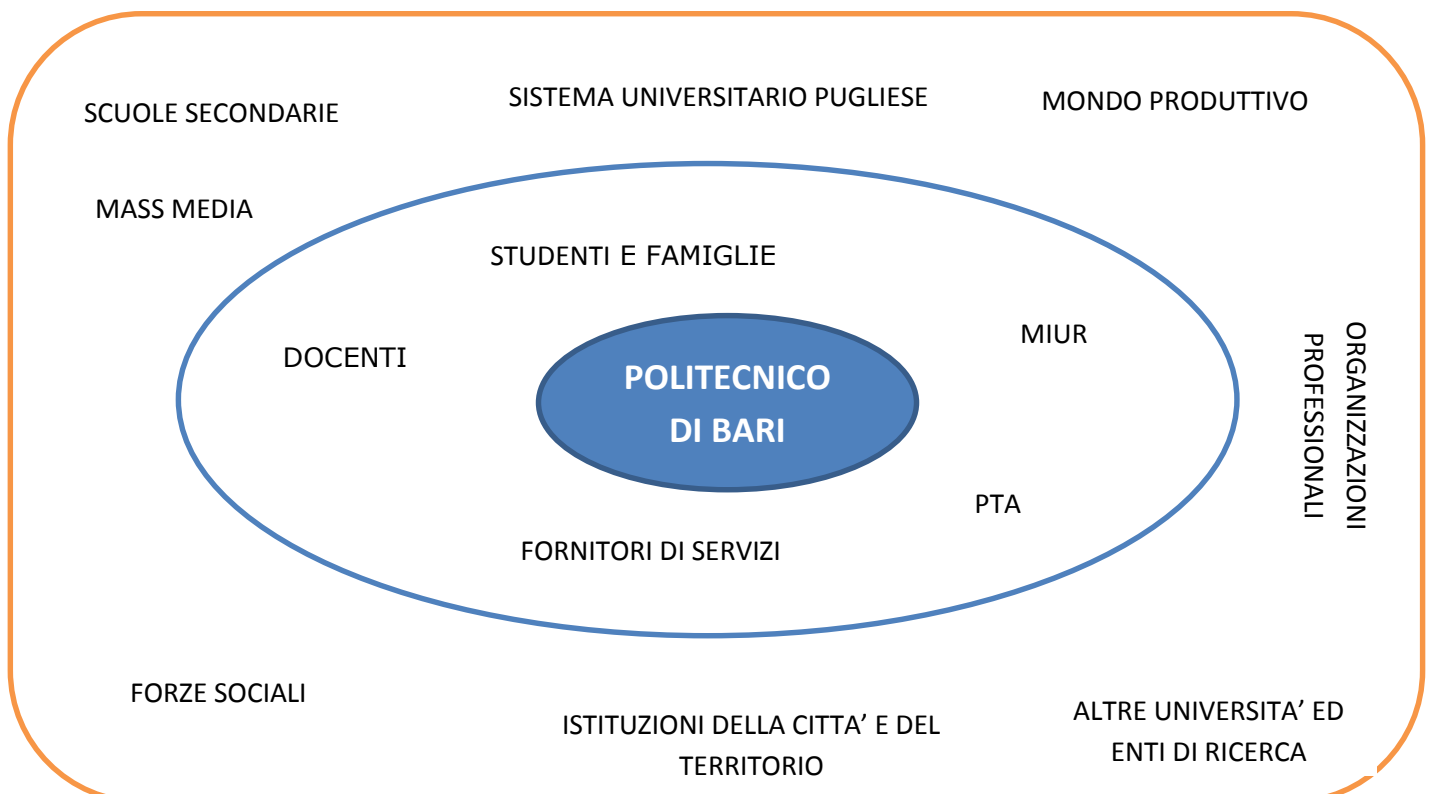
SCUOLE SECONDARIE

SISTEMA UNIVERSITARIO PUGLIESE

MONDO PRODUTTIVO

MASS MEDIA

STUDENTI E FAMIGLIE

DOCENTI

MIUR

ORGANIZZAZIONI PROFESSIONALI

POLITECNICO DI BARI

PTA

FORNITORI DI SERVIZI

FORZE SOCIALI

ISTITUZIONI DELLA CITTA' E DEL TERRITORIO

ALTRE UNIVERSITA' ED ENTI DI RICERCA